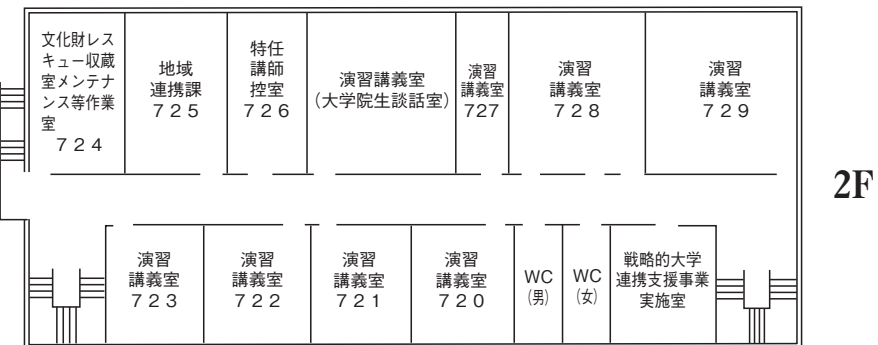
文化財レスキュー収蔵室メンテナンス等作業室
724

地域連携課
725

特任講師控室
726

演習講義室
（大学院生談話室）

演習講義室
727

演習講義室
728

演習講義室
729

2F

演習講義室
723

演習講義室
722

演習講義室
721

演習講義室
720

WC
（男）

WC
（女）

戦略的大学連携支援事業実施室